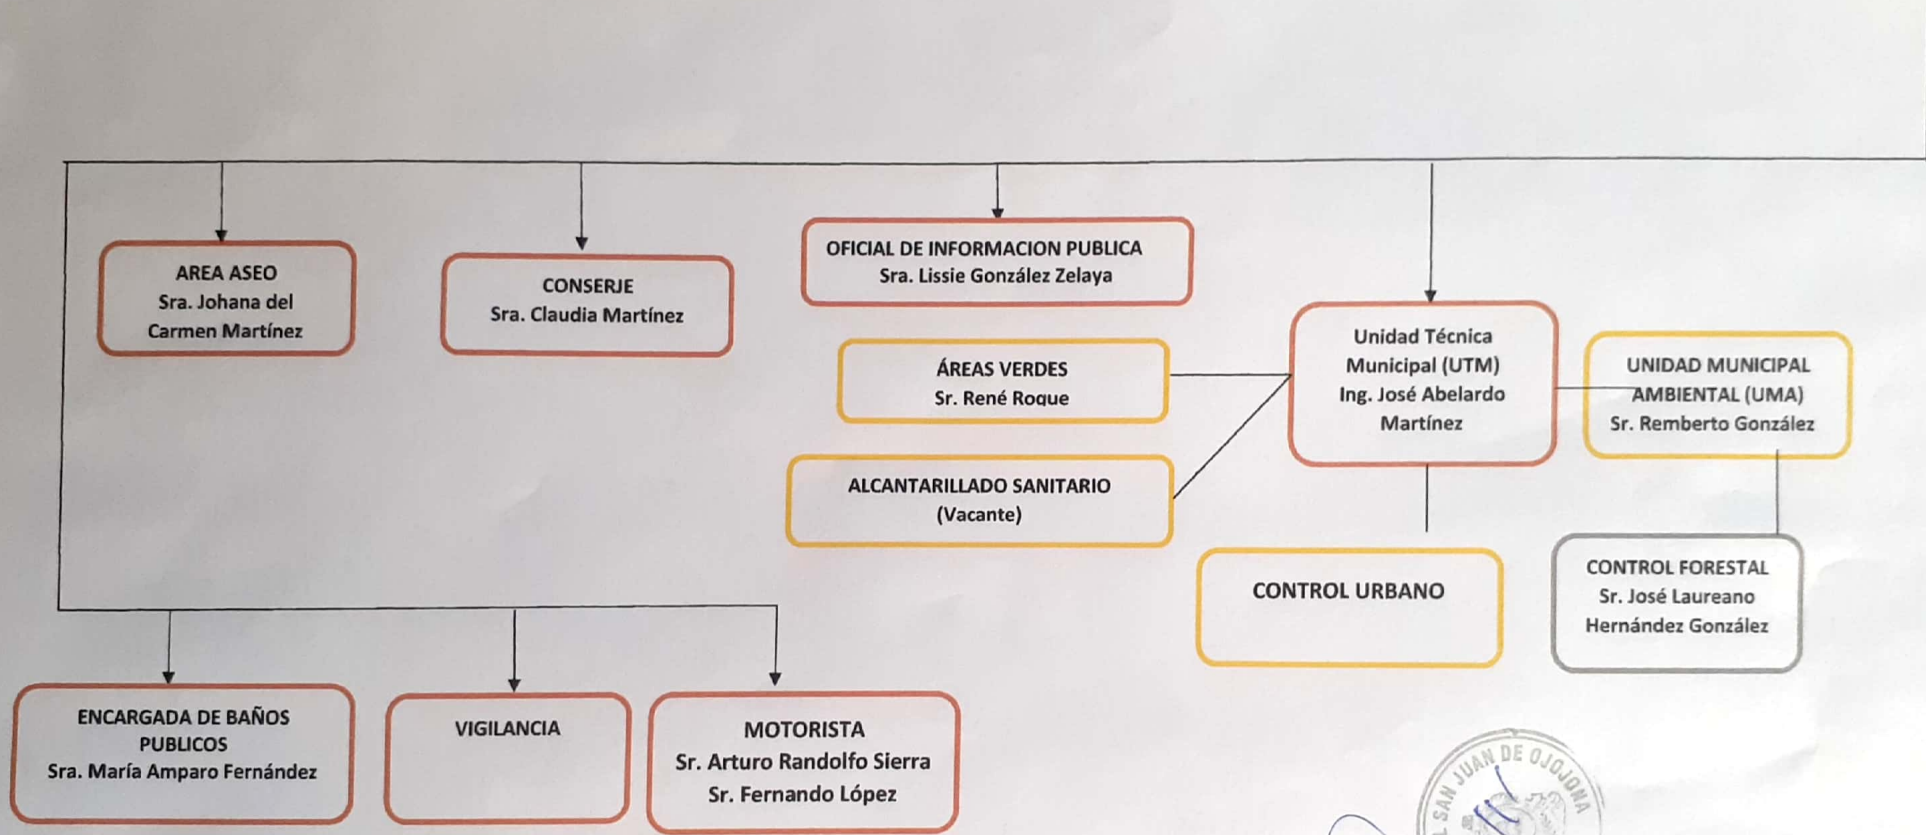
AREA ASEO
Sra. Johana del Carmen Martínez

CONSERJE
Sra. Claudia Martínez

OFICIAL DE INFORMACION PUBLICA
Sra. Lissie González Zelaya

ÁREAS VERDES
Sr. René Roque

ALCANTARILLADO SANITARIO
(Vacante)

Unidad Técnica Municipal (UTM)
Ing. José Abelardo Martínez

UNIDAD MUNICIPAL AMBIENTAL (UMA)
Sr. Remberto González

CONTROL URBANO

CONTROL FORESTAL
Sr. José Laureano Hernández González

ENCARGADA DE BAÑOS PUBLICOS
Sra. María Amparo Fernández

VIGILANCIA

MOTORISTA
Sr. Arturo Randolfo Sierra
Sr. Fernando López

SAN JUAN DE OJOJONA